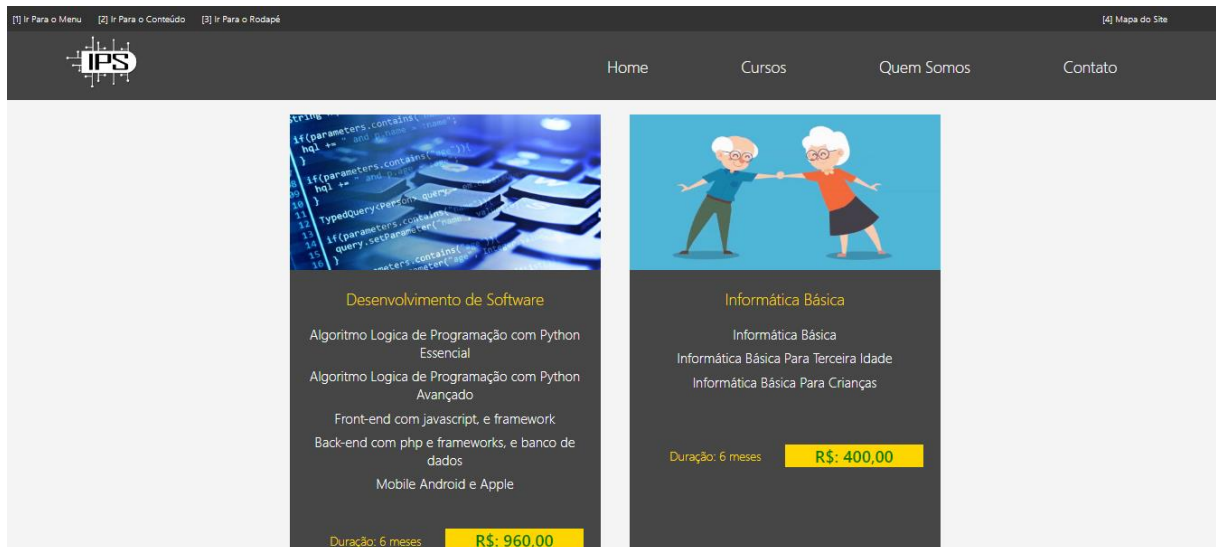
[1] Ir Para o Menu [2] Ir Para o Conteúdo [3] Ir Para o Rodapé

[4] Mapa do Site

IPS

Home Cursos Quem Somos Contato

Desenvolvimento de Software

Algoritmo Logica de Programação com Python Essencial

Algoritmo Logica de Programação com Python Avançado

Front-end com javascript, e framework

Back-end com php e frameworks, e banco de dados

Mobile Android e Apple

Duração: 6 meses R$: 960,00

Informática Básica

Informática Básica

Informática Básica Para Terceira Idade

Informática Básica Para Crianças

Duração: 6 meses R$: 400,00